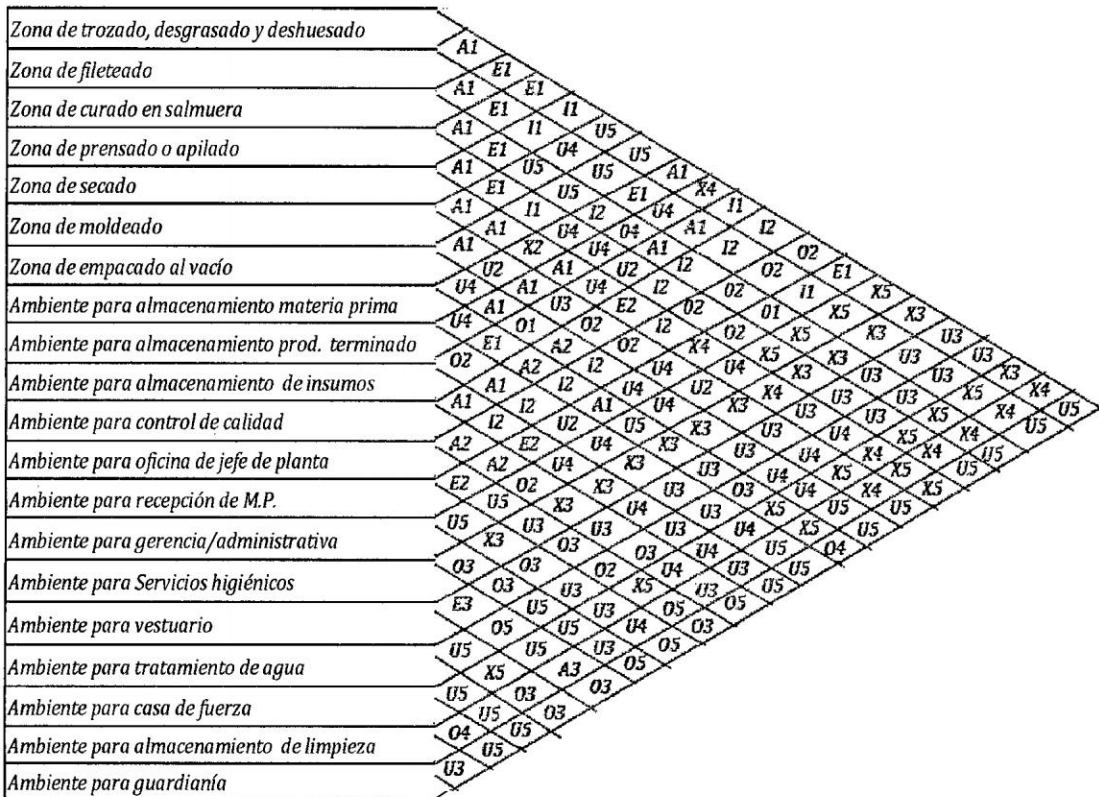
Zona de trozado, desgrasado y deshuesado
Zona de fileteado
Zona de curado en salmuera
Zona de prensado o apilado
Zona de secado
Zona de moldeado
Zona de empacado al vacío
Ambiente para almacenamiento materia prima
Ambiente para almacenamiento prod. terminado
Ambiente para almacenamiento de insumos
Ambiente para control de calidad
Ambiente para oficina de jefe de planta
Ambiente para recepción de M.P.
Ambiente para gerencia/administrativa
Ambiente para Servicios higiénicos
Ambiente para vestuario
Ambiente para tratamiento de agua
Ambiente para casa de fuerza
Ambiente para almacenamiento de limpieza
Ambiente para guardianía

A1
E1 A1
E1 I1 A1
E1 I1 U5 A1
E1 U5 U4 U5 A1
E1 U5 U5 A1 X4 A1
I1 I2 E1 U4 I1 A1
A1 U4 04 A1 I2 A1
X2 U4 A1 I2 02 U4
U2 A1 U2 I2 02 E1 U4
A1 U4 I2 02 I1 X5 A1
U3 E2 02 01 X5 X3 U4
01 02 I2 02 X5 X3 U3 E1
A2 02 X4 U4 X3 U3 U3 02
A2 I2 U4 U4 X3 U3 U3 X3 A1
I2 U4 U2 X4 U3 U3 X5 X4 A1
I2 A1 U4 X3 U3 U3 X5 X4 U5
U2 U5 X3 U3 U4 X5 X4 U5 A2
E2 U4 X3 U3 U4 X5 X4 U5 A2
U4 X3 U3 U4 X5 X5 E2
02 X3 U3 03 U4 X4 X5 U5
U5 X3 U4 U3 X5 U5 U5
U3 U3 U3 U4 X5 U5 U5
X3 03 U3 U4 U5 04
03 03 02 U4 U3 U5
03 U3 X5 U3 U5 E3
U5 U3 05 05
05 U5 U4 03 U5
U5 U3 05
X5 A3 U5
03 03
U5 03 O4
U5 U5
U5 U3